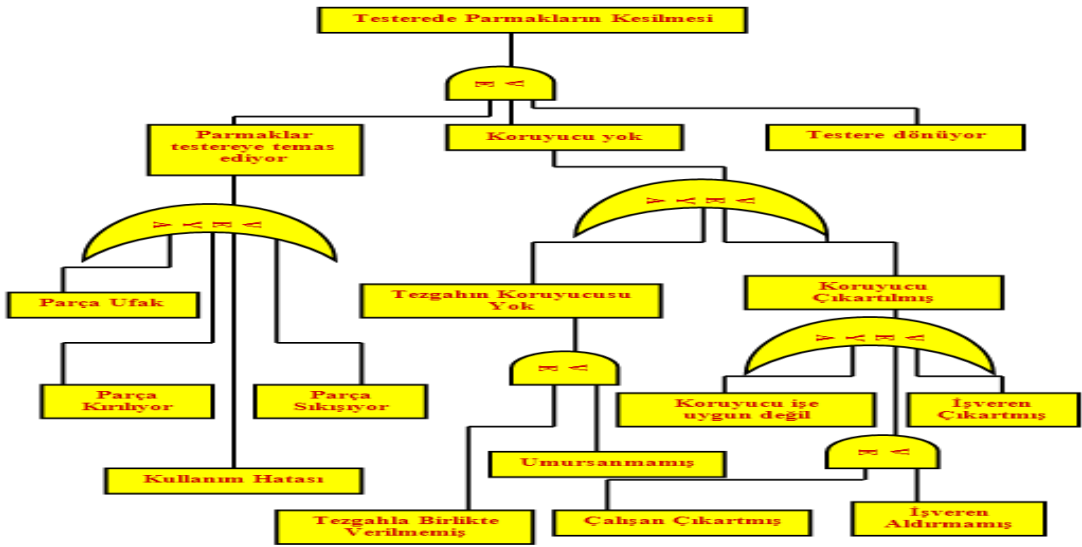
Testerede Parmakların Kesilmesi

VE

Parmaklar testereye temas ediyor

Koruyucu yok

Testere dönüyor

VEYA

VEYA

Parça Ufak

Tezgahın Koruyucusu Yok

Koruyucu Çıkartılmış

VE

VEYA

Parça Kırılıyor

Parça Sıkışıyor

Koruyucu işe uygun değil

İşveren Çıkartmış

Umursanmamış

VE

Kullanım Hatası

Tezgahla Birlikte Verilmemiş

Çalışan Çıkartmış

İşveren Aldırmamış